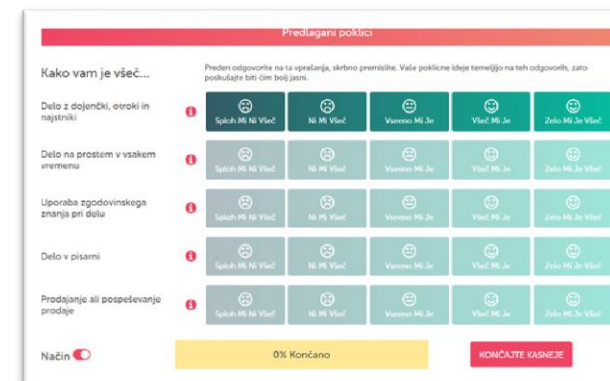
Predlagani poklici

Kako vam je všeč...

Preden odgovorite na ta vprašanja, skrbno premislite. Vaše poklicne ideje temeljijo na teh odgovorih, zato poskušajte biti čim bolj jasni.

Delo z dojenčki, otroki in najstniki
Sploh Mi Ni Všeč | Ni Mi Všeč | Vseeno Mi Je | Všeč Mi Je | Zelo Mi Je Všeč

Delo na prostem v vsakem vremenu
Sploh Mi Ni Všeč | Ni Mi Všeč | Vseeno Mi Je | Všeč Mi Je | Zelo Mi Je Všeč

Uporaba zgodovinskega znanja pri delu
Sploh Mi Ni Všeč | Ni Mi Všeč | Vseeno Mi Je | Všeč Mi Je | Zelo Mi Je Všeč

Delo v pisarni
Sploh Mi Ni Všeč | Ni Mi Všeč | Vseeno Mi Je | Všeč Mi Je | Zelo Mi Je Všeč

Prodajanje ali pospeševanje prodaje
Sploh Mi Ni Všeč | Ni Mi Všeč | Vseeno Mi Je | Všeč Mi Je | Zelo Mi Je Všeč

Način

0% Končano

KONČAJTE KASNEJE